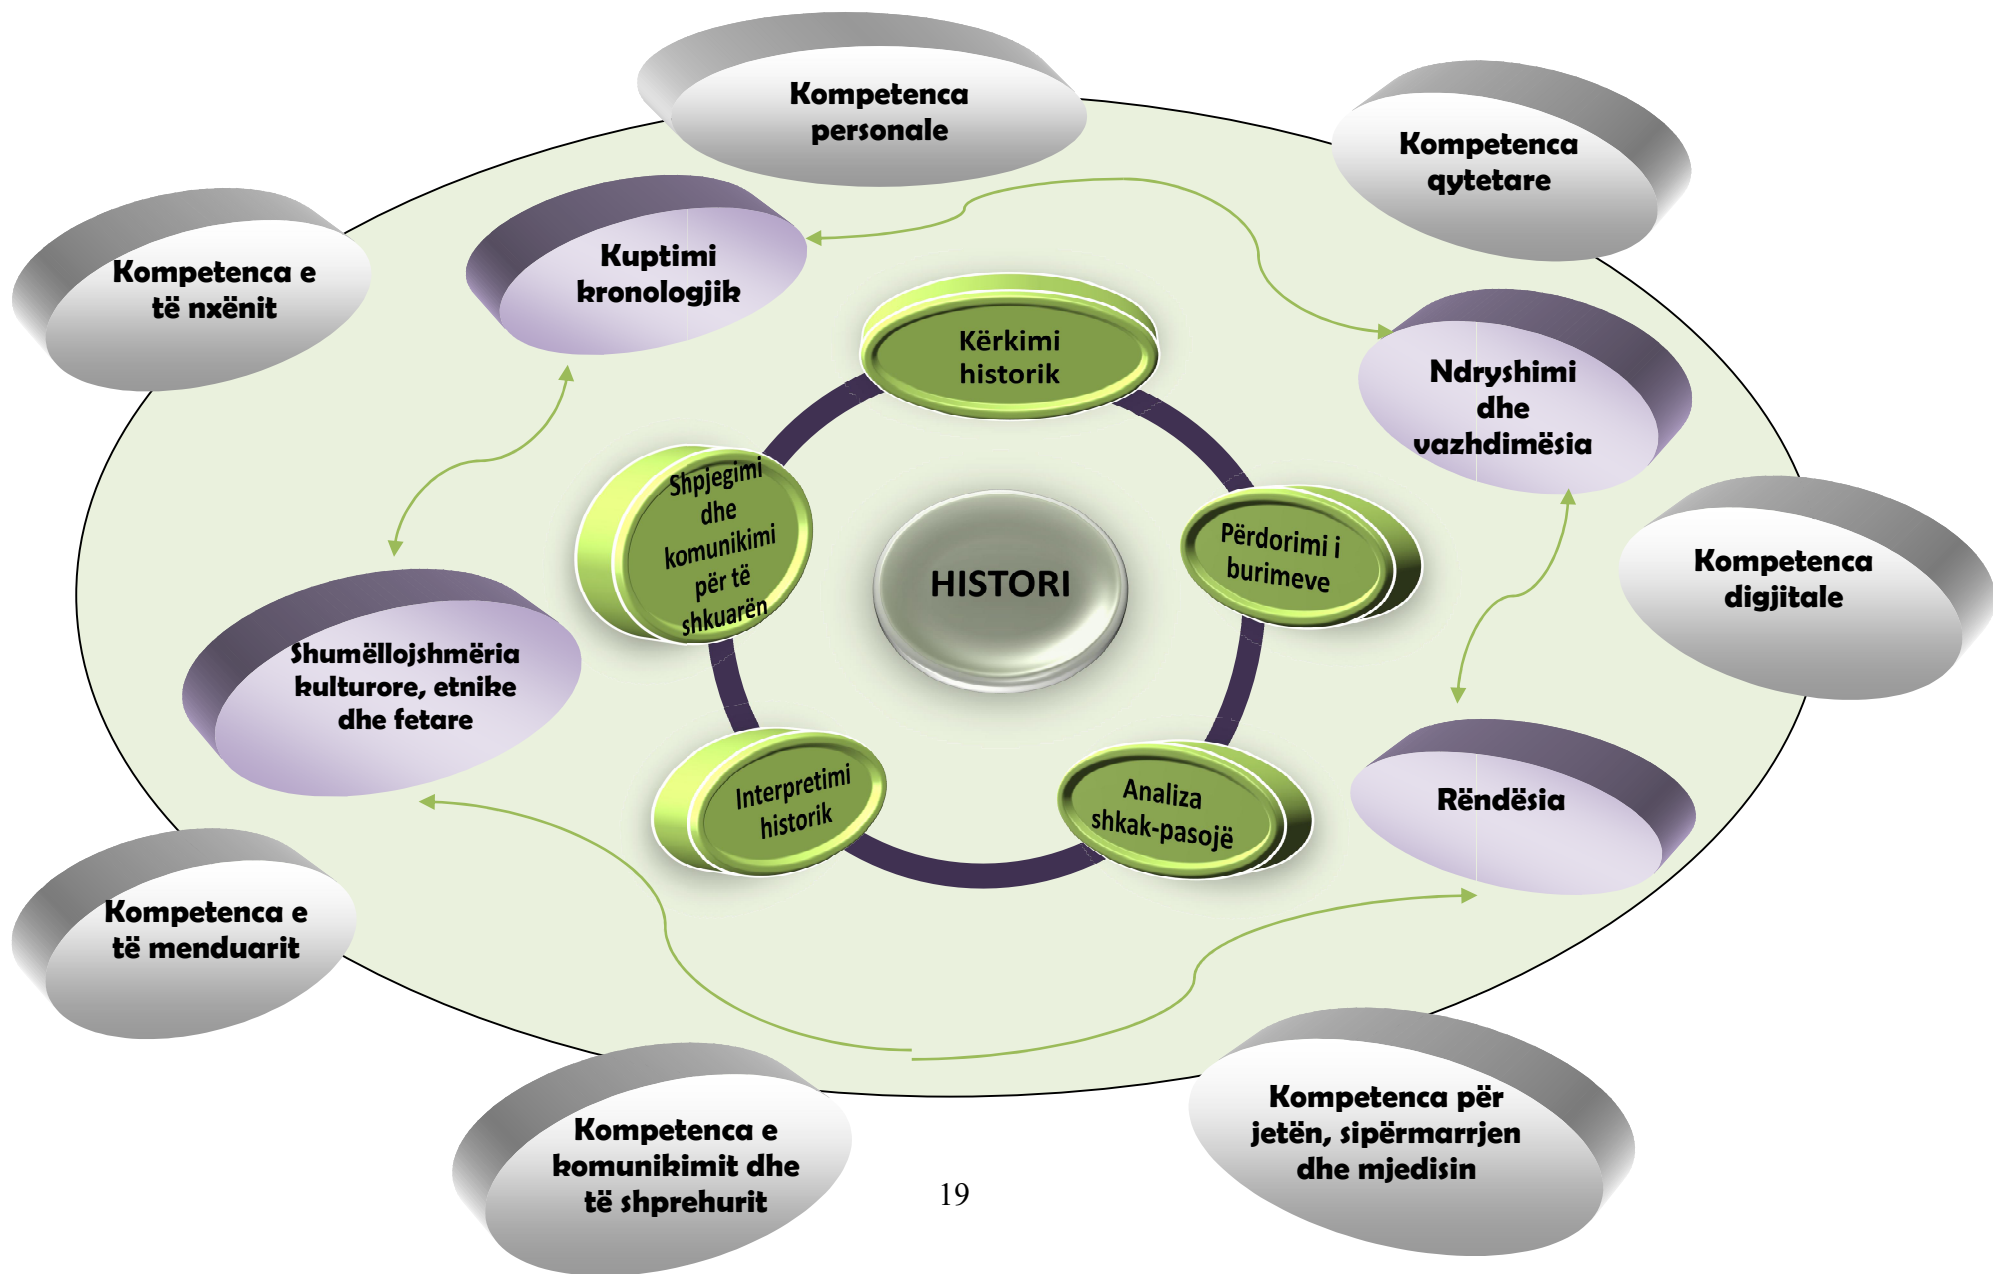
Kompetenca personale

Kompetenca qytetare

Kompetenca e të nxënit

Kuptimi kronologjik

Kërkimi historik

Ndryshimi dhe vazhdimësia

Shpjegimi dhe komunikimi për të shkuarën

HISTORI

Përdorimi i burimeve

Kompetenca digjitale

Shumëllojshmëria kulturore, etnike dhe fetare

Interpretimi historik

Analiza shkak-pasojë

Rëndësia

Kompetenca e të menduarit

Kompetenca e komunikimit dhe të shprehurit

19

Kompetenca për jetën, sipërmarrjen dhe mjedisin